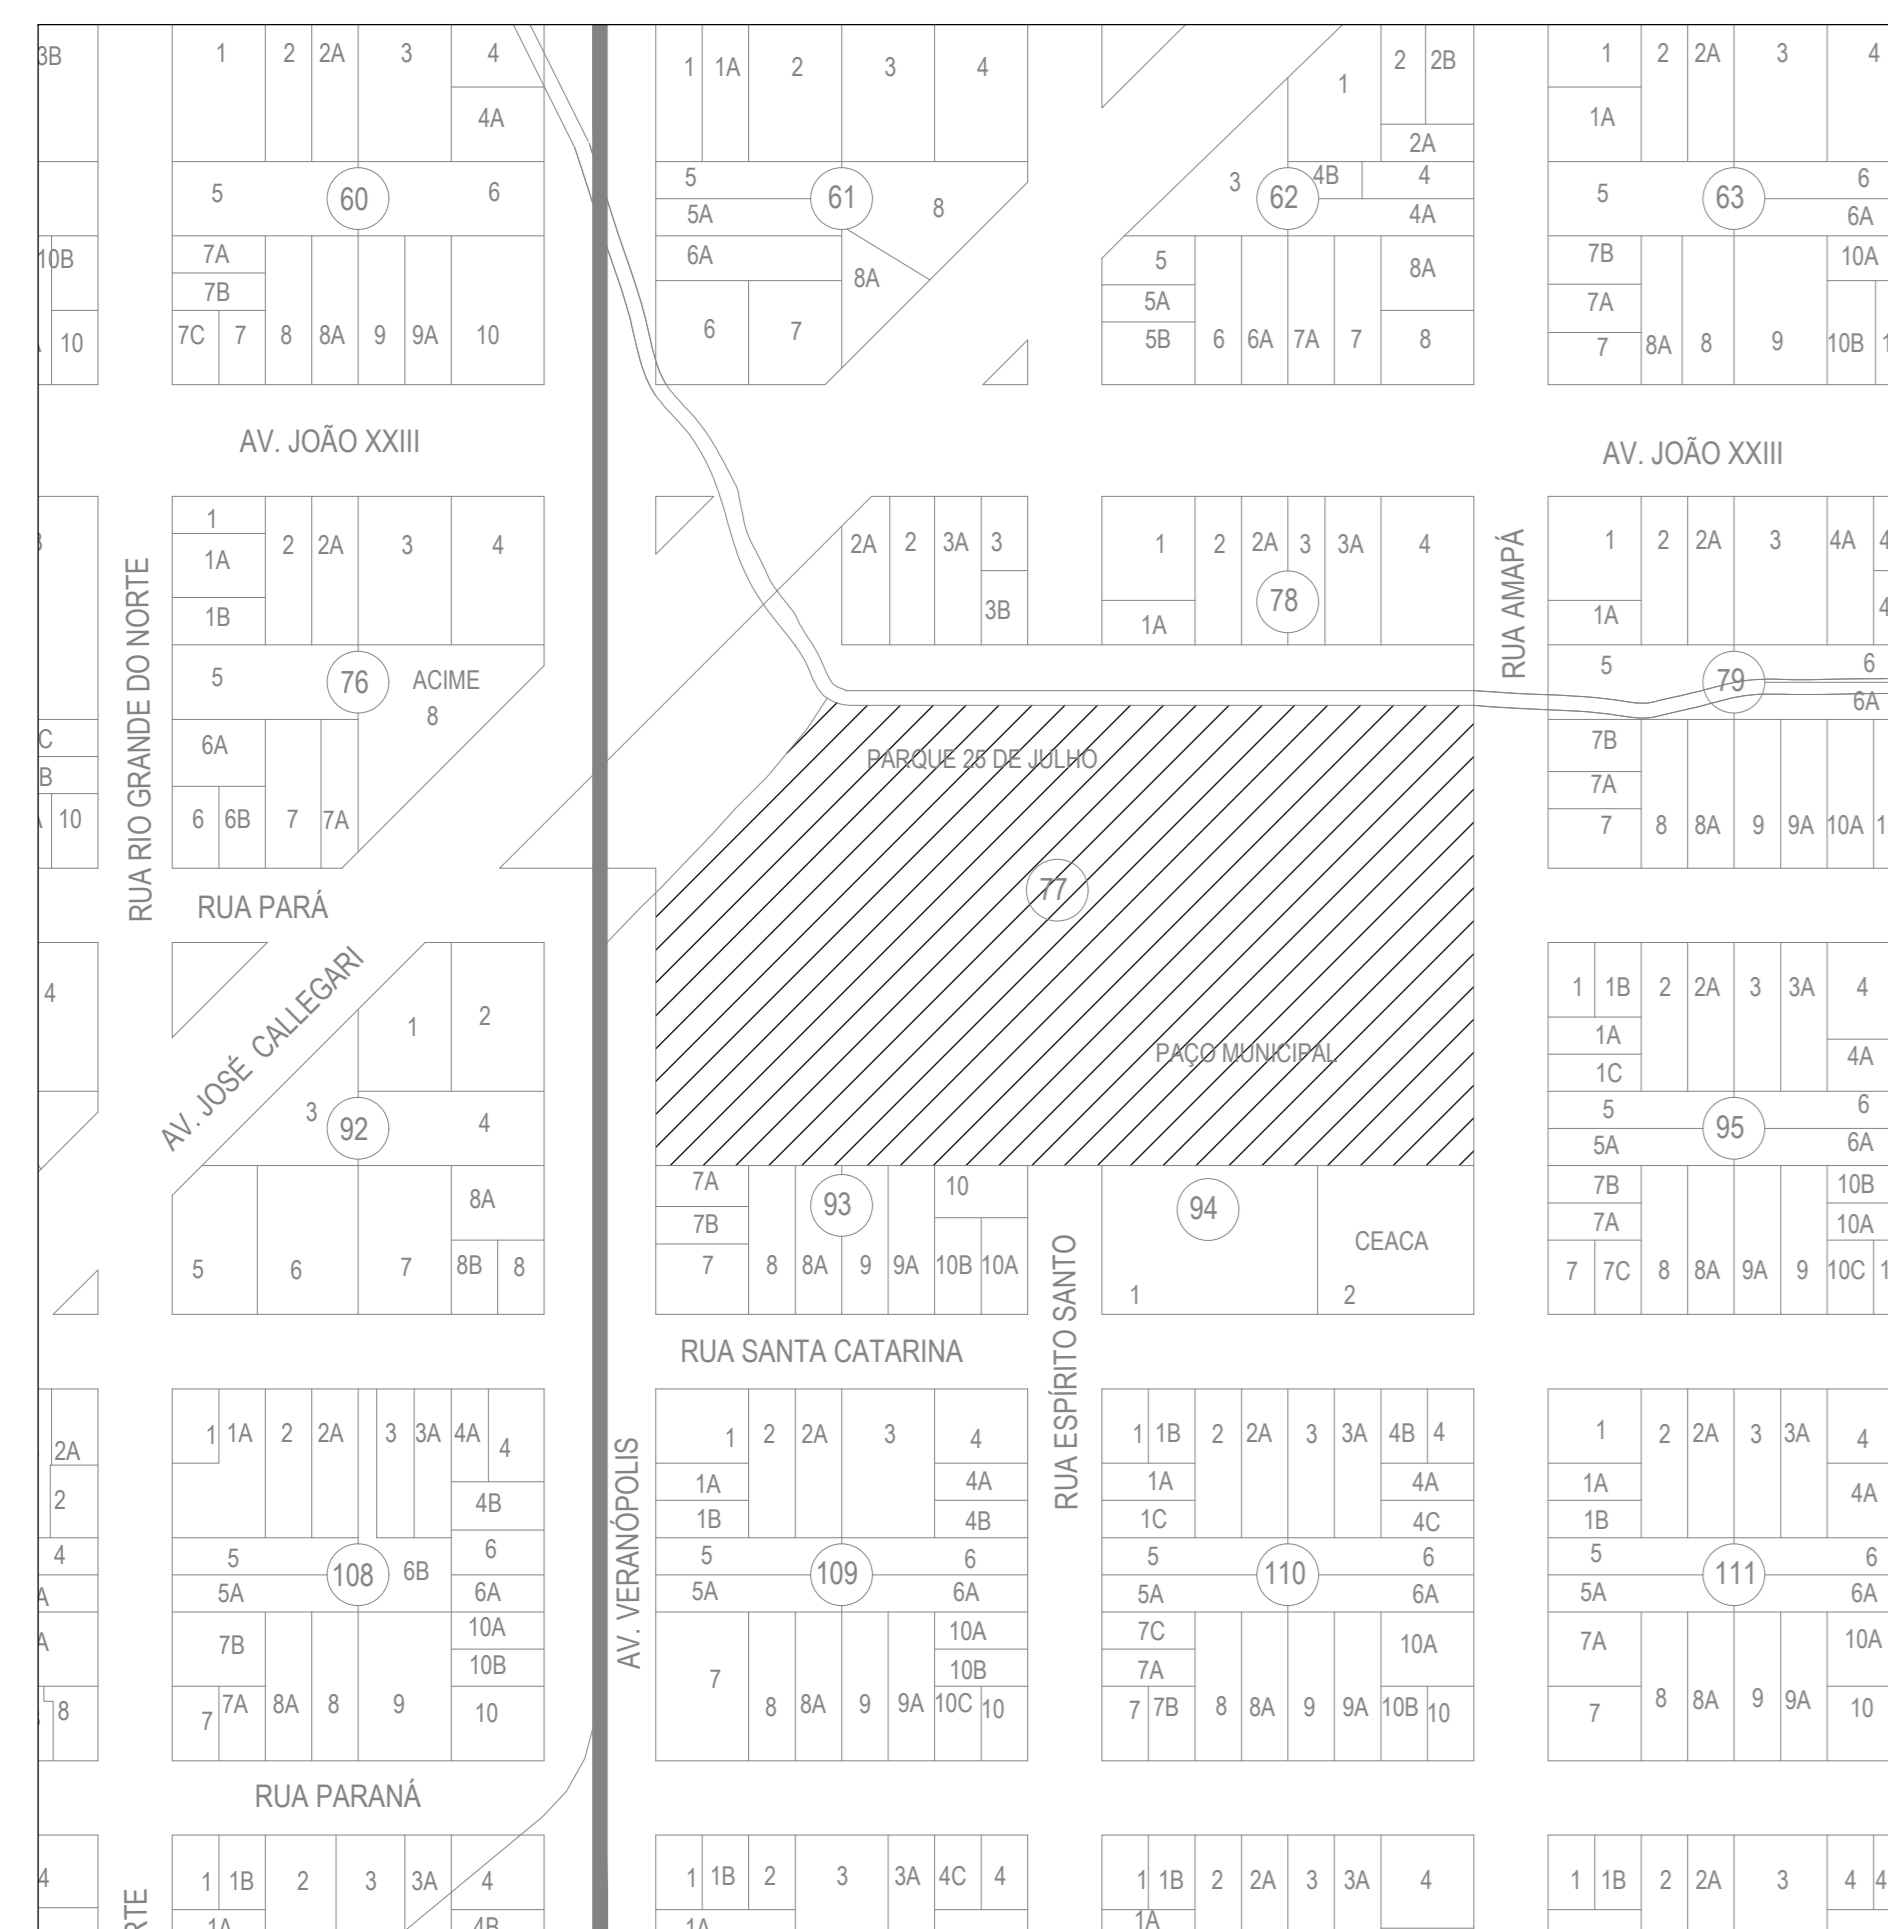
3B
1 2 2A 3 4
4A
5 60 6
10B
7A
7B
10
7C 7 8 8A 9 9A 10

1 1A 2 3 4
5 61 8
5A
6A
8A
6 7

2 2B
1
2A
3 62 4B 4
4A
5
8A
5A
5B 6 6A 7A 7 8

1 2 2A 3 4
1A
5 63 6
6A
7B 10A
7A
7 8A 8 9 10B

AV. JOÃO XXIII

AV. JOÃO XXIII

1
1A 2 2A 3 4
1B
5 76 ACIME
8
6A
10
6 6B 7 7A

RUA RIO GRANDE DO NORTE

2A 2 3A 3
3B

1 2 2A 3 3A 4
78
1A

RUA AMAPÁ

1 2 2A 3 4A
1A
5 79 6
6A
7B
7A
7 8 8A 9 9A 10A

PARQUE 25 DE JULHO

77

PAÇO MUNICIPAL

RUA PARÁ

AV. JOSÉ CALLEGARI

4
1 2
3 92 4
8A
5 6 7 8B 8

7A 93 10
7B
7 8 8A 9 9A 10B 10A

RUA ESPÍRITO SANTO

94
CEACA
1 2

1 1B 2 2A 3 3A 4
1A
4A
1C
5 95 6
5A 6A
7B 10B
7A 10A
7 7C 8 8A 9A 9 10C

RUA SANTA CATARINA

2A
2
4
8

1 1A 2 2A 3 3A 4A 4
4B
5 108 6B 6
5A 6A
10A
7B
10B
7 7A 8A 8 9 10

RUA PARANÁ

AV. VERANÓPOLIS

1 2 2A 3 4
1A 4A
1B 4B
5 109 6
5A 6A
10A
7
10B
8 8A 9 9A 10C 10

1 1B 2 2A 3 3A 4B 4
1A 4A
1C 4C
5 110 6
5A 6A
7C
10A
7A
7 7B 8 8A 9 9A 10B 10

1 2 2A 3 3A 4
1A 4A
1B
5 111 6
5A 6A
7A 10A
7 8 8A 9 9A 10

4
1 1B 2 3 3A 4
1A 4B
RTE

1 1B 2 3 3A 4C 4
1A

1 1B 2 2A 3 3A 4
1A

1 1B 2 2A 3 4 4